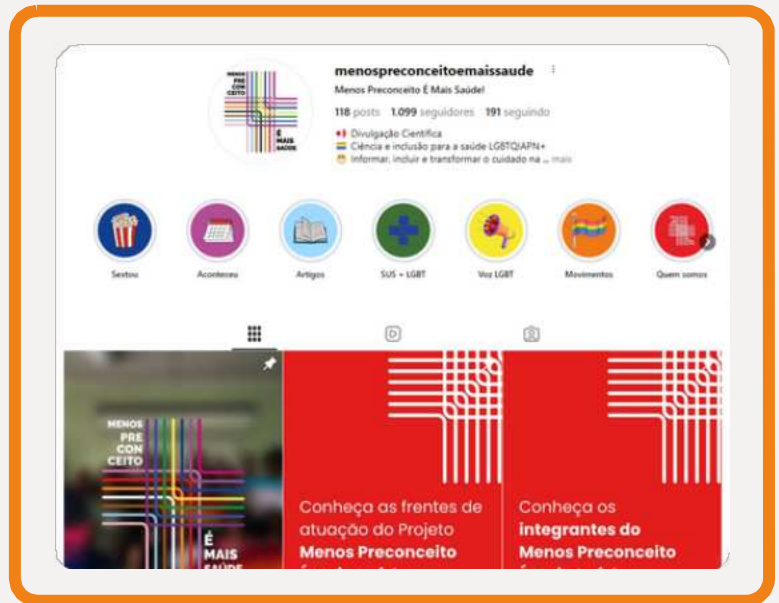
MENOS PRE CON CEITO É MAIS SAÚDE

menospreconceitoemaissaude

Menos Preconceito É Mais Saúde!

118 posts 1.099 seguidores 191 seguindo

Divulgação Científica
Ciência e inclusão para a saúde LGBTQIAPN+
Informar, incluir e transformar o cuidado na ... mais

Sextou
Aconteceu
Artigos
SUS + LGBT
Voz LGBT
Movimentos
Quem somos

MENOS PRE CON CEITO É MAIS SAÚDE

Conheça as frentes de atuação do Projeto Menos Preconceito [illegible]

Conheça os integrantes do Menos Preconceito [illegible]